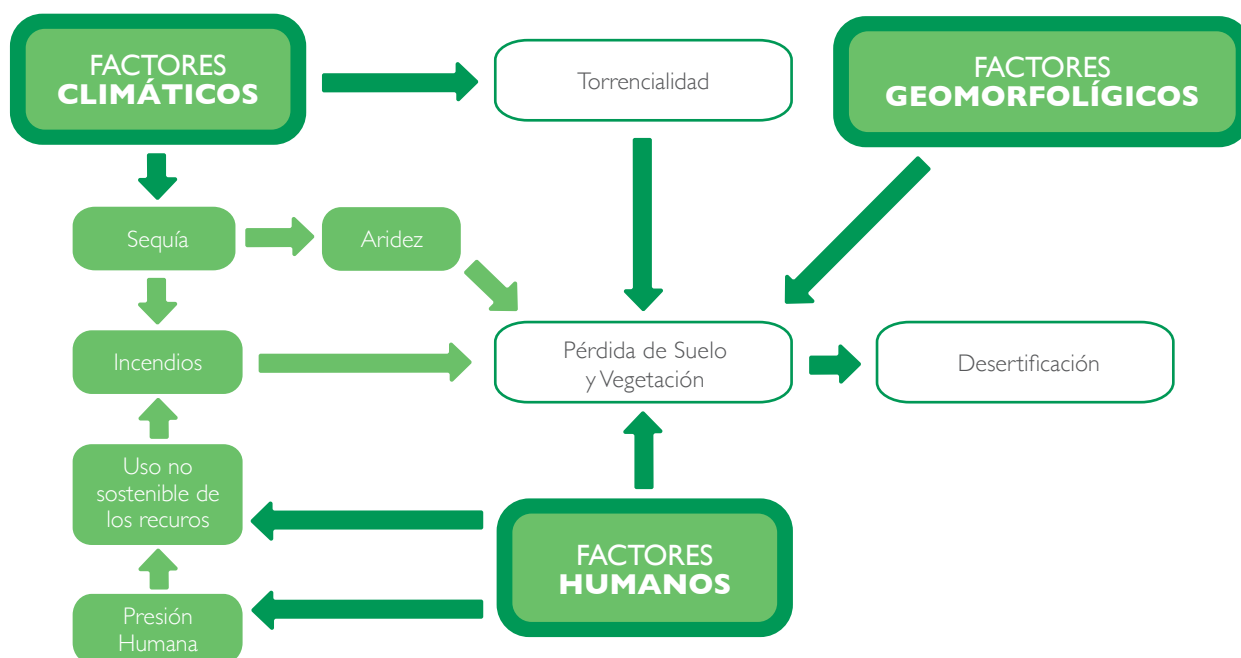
FACTORES CLIMÁTICOS

Torrencialidad

FACTORES GEOMORFOLÍGICOS

Sequía

Aridez

Incendios

Pérdida de Suelo y Vegetación

Desertificación

Uso no sostenible de los recuros

FACTORES HUMANOS

Presión Humana